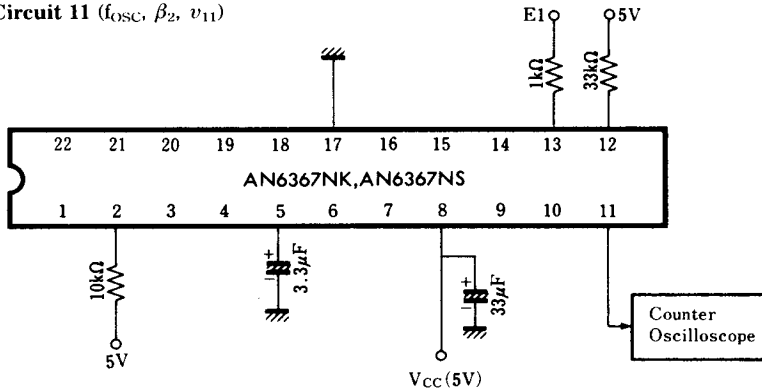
Circuit 11 ($f_{OSC}$, $\beta_2$, $v_{11}$)

E1

5V

1kΩ

33kΩ

22 21 20 19 18 17 16 15 14 13 12

AN6367NK,AN6367NS

1 2 3 4 5 6 7 8 9 10 11

10kΩ

5V

+

3.3μF

+

33μF

$V_{CC}$(5V)

Counter
Oscilloscope